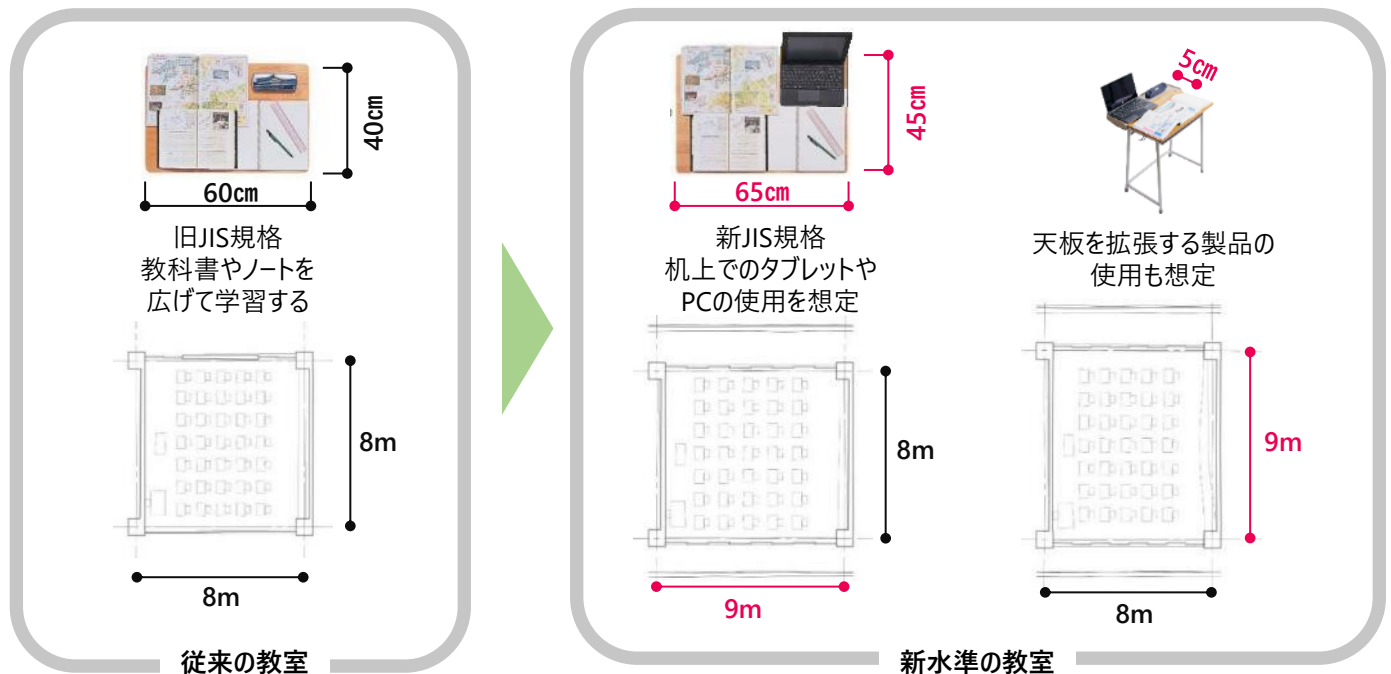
40cm

60cm

旧JIS規格
教科書やノートを
広げて学習する

8m

8m

従来の教室

45cm

65cm

新JIS規格
机上でのタブレットや
PCの使用を想定

8m

9m

5cm

天板を拡張する製品の
使用も想定

9m

8m

新水準の教室